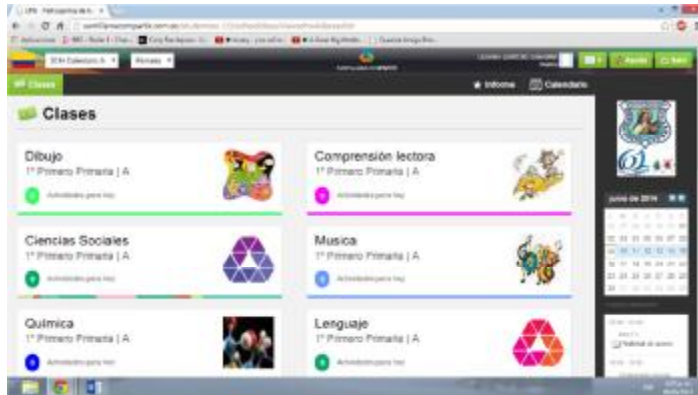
Clases

★ Informe  Calendario

Clases

Dibujo
1° Primero Primaria | A
Actividades para hoy

Comprensión lectora
1° Primero Primaria | A
Actividades para hoy

Ciencias Sociales
1° Primero Primaria | A
Actividades para hoy

Musica
1° Primero Primaria | A
Actividades para hoy

Quimica
1° Primero Primaria | A
Actividades para hoy

Lenguaje
1° Primero Primaria | A
Actividades para hoy

junio de 2014

Ayuda  Salir